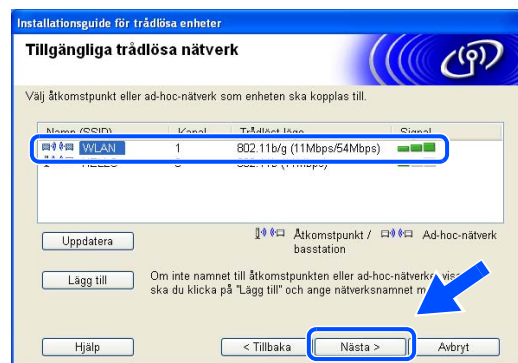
Installationsguide för trådlösa enheter

Tillgängliga trådlösa nätverk

Välj åtkomstpunkt eller ad-hoc-nätverk som enheten ska kopplas till.

| Namn (SSID) | Kanal | Trådlöst läge | Signal |
|---|---|---|---|
| WLAN | 1 | 802.11b/g (11Mbps/54Mbps) | |
| HELLO | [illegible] | 802.11b (11Mbps) | |

Uppdatera

Åtkomstpunkt / basstation

Ad-hoc-nätverk

Lägg till

Om inte namnet till åtkomstpunkten eller ad-hoc-nätverk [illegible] visa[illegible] ska du klicka på "Lägg till" och ange nätverksnamnet m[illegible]

Hjälp

< Tillbaka

Nästa >

Avbryt